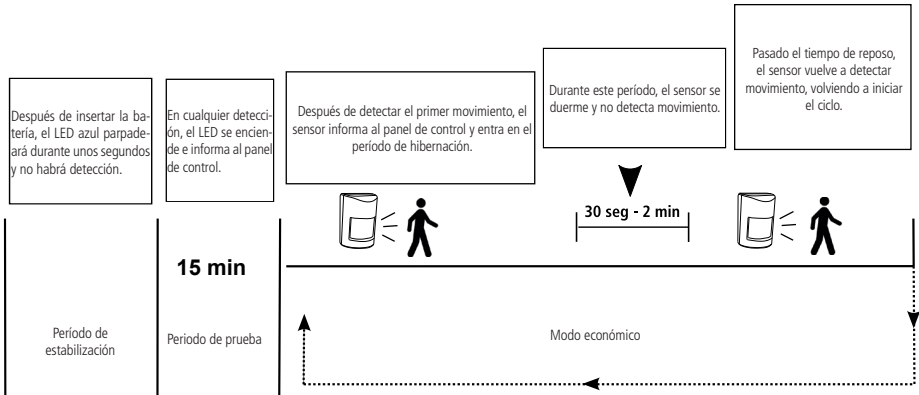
Después de insertar la batería, el LED azul parpadeará durante unos segundos y no habrá detección.

En cualquier detección, el LED se enciende e informa al panel de control.

Después de detectar el primer movimiento, el sensor informa al panel de control y entra en el período de hibernación.

Durante este período, el sensor se duerme y no detecta movimiento.

Pasado el tiempo de reposo, el sensor vuelve a detectar movimiento, volviendo a iniciar el ciclo.

30 seg - 2 min

15 min

Período de estabilización

Periodo de prueba

Modo económico